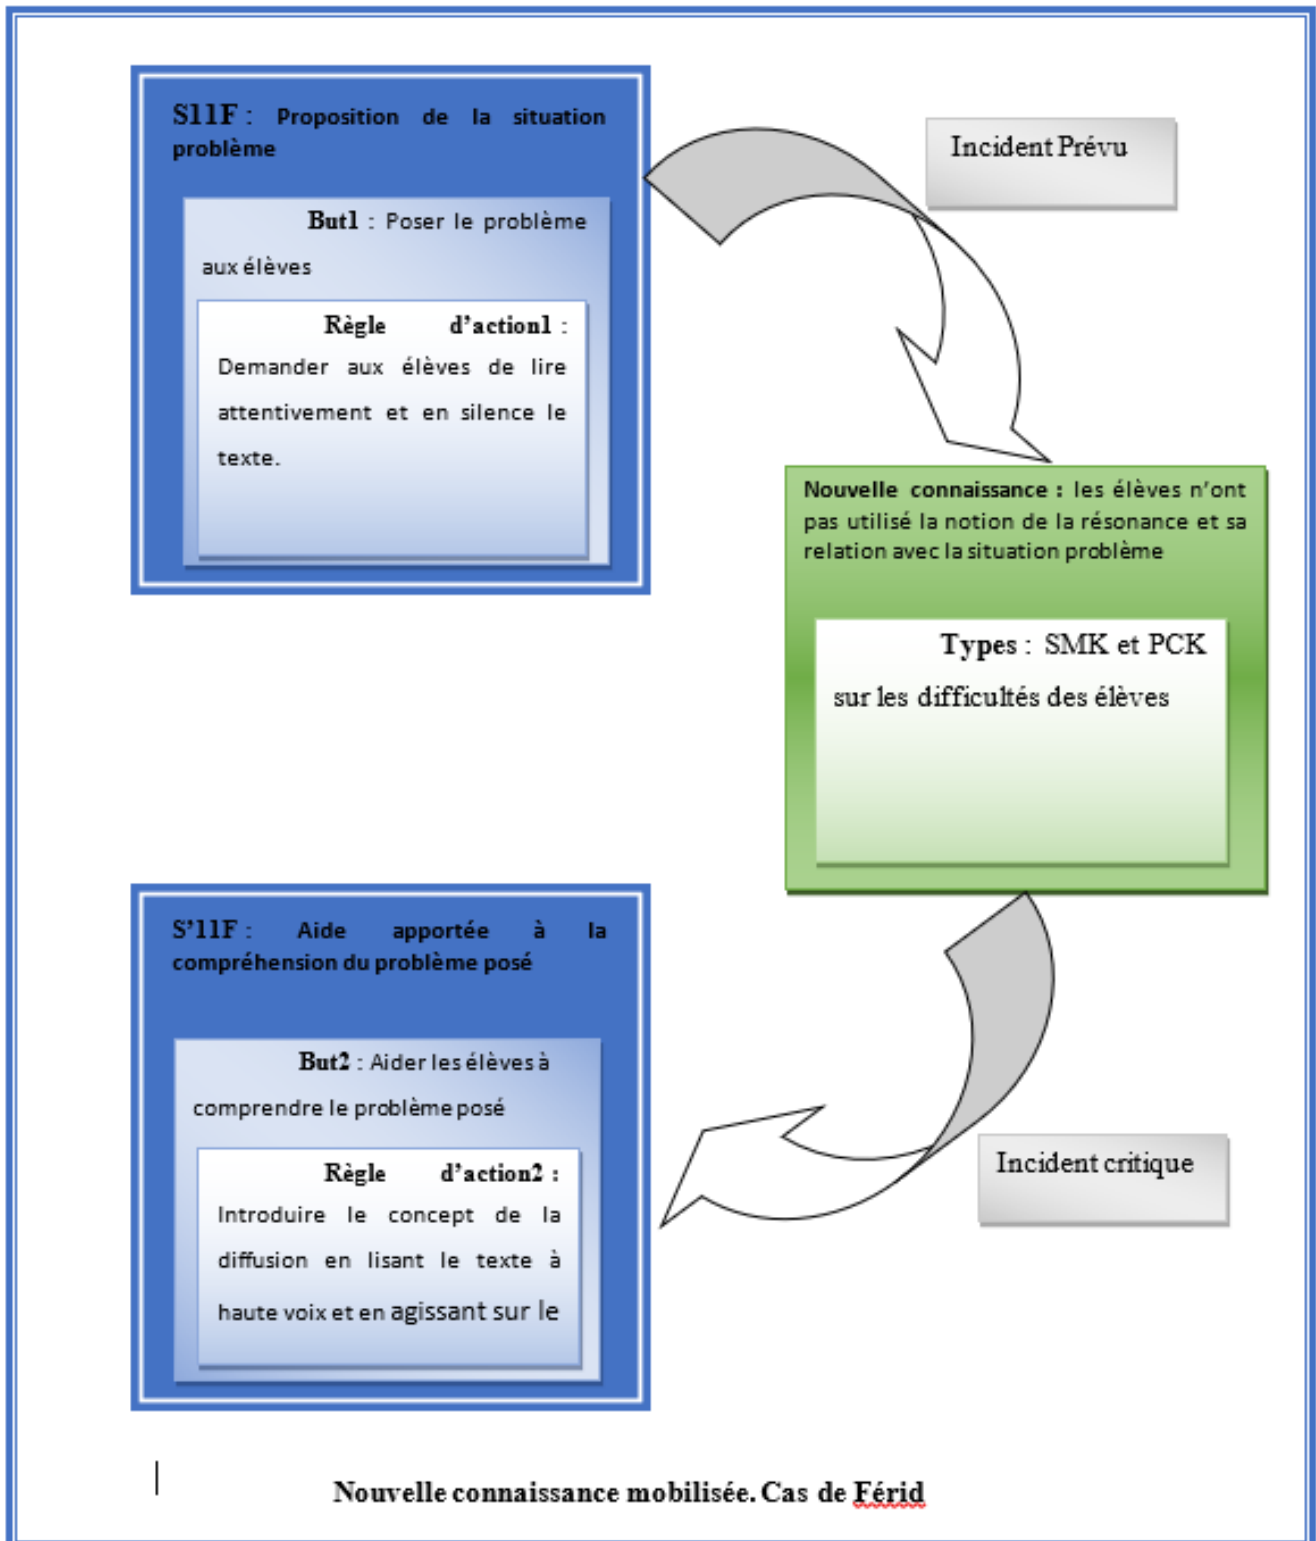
S11F : Proposition de la situation problème

But1 : Poser le problème aux élèves

Règle d'action1 : Demander aux élèves de lire attentivement et en silence le texte.

Incident Prévu

Nouvelle connaissance : les élèves n'ont pas utilisé la notion de la résonance et sa relation avec la situation problème

Types : SMK et PCK sur les difficultés des élèves

S'11F : Aide apportée à la compréhension du problème posé

But2 : Aider les élèves à comprendre le problème posé

Règle d'action2 : Introduire le concept de la diffusion en lisant le texte à haute voix et en agissant sur le

Incident critique

Nouvelle connaissance mobilisée. Cas de Férid